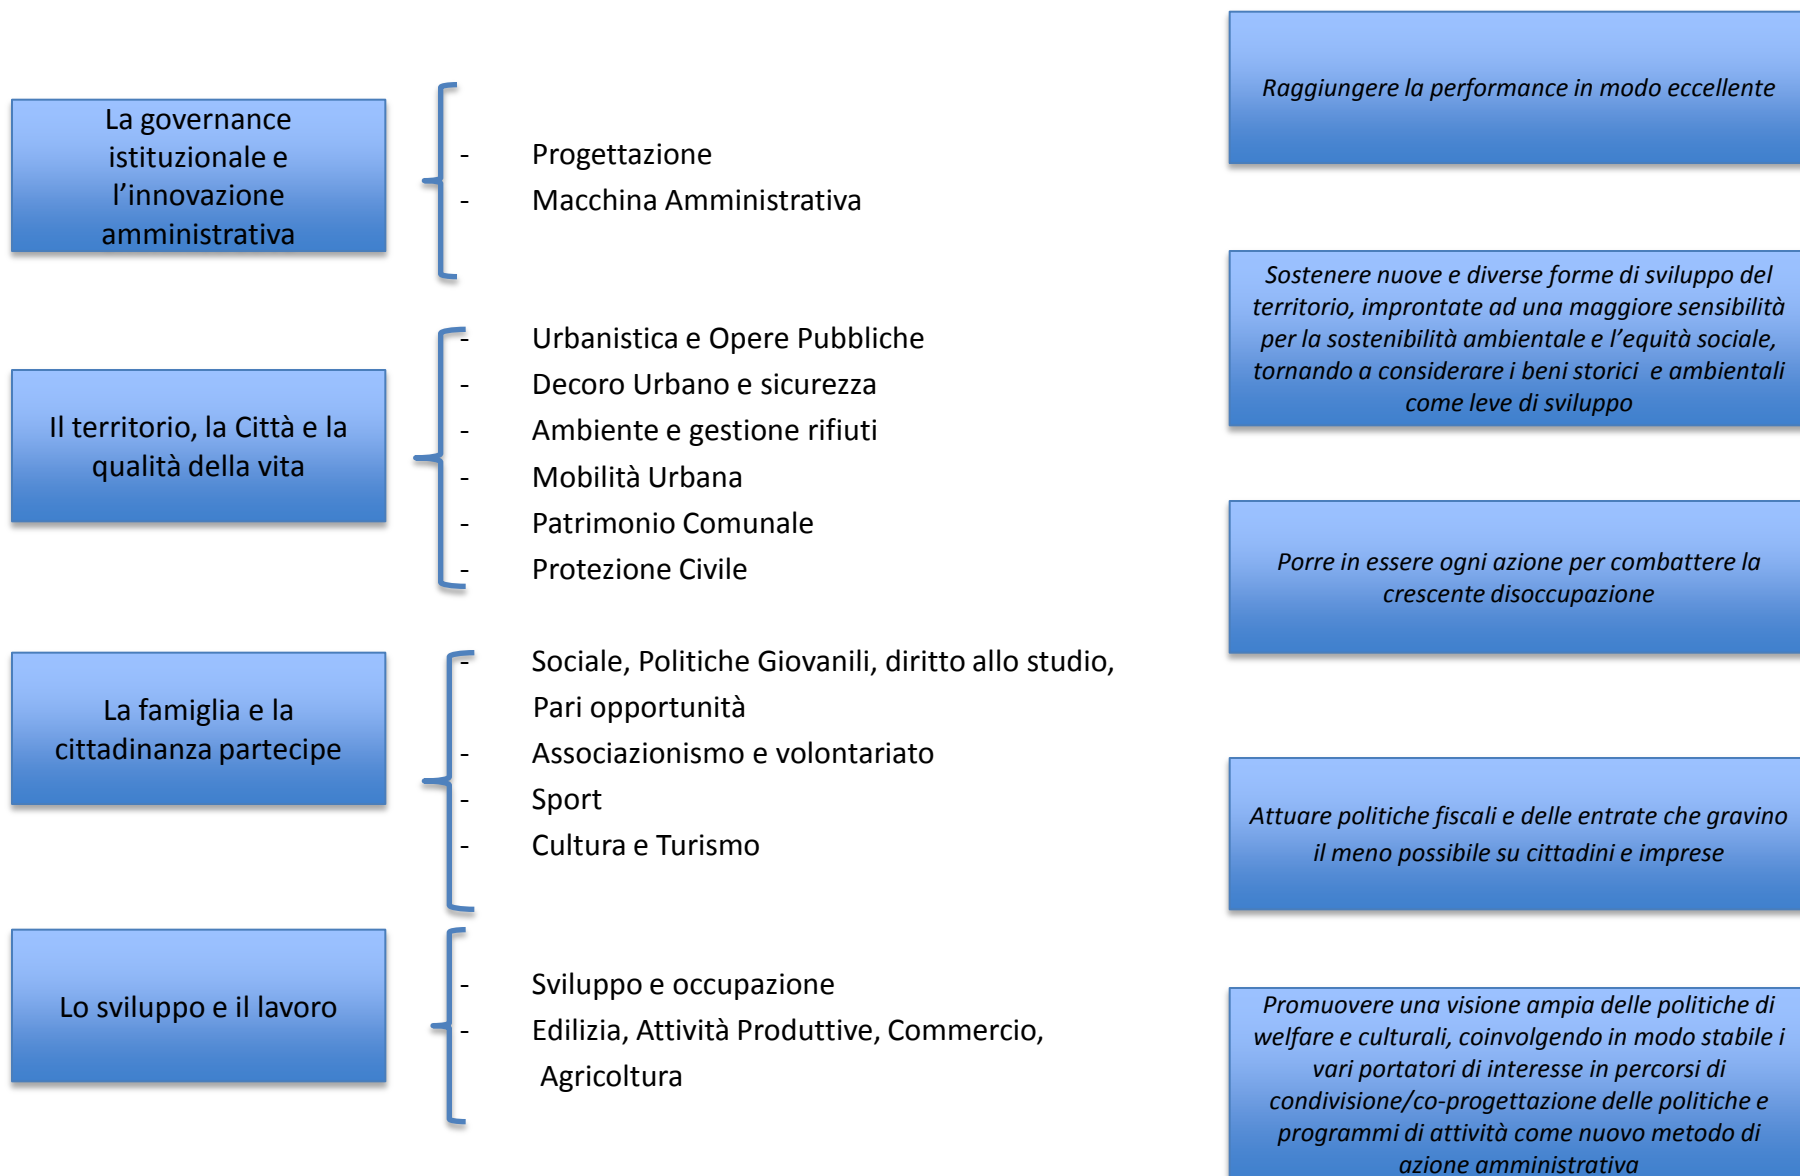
La governance istituzionale e l'innovazione amministrativa

- Progettazione
- Macchina Amministrativa

Il territorio, la Città e la qualità della vita

- Urbanistica e Opere Pubbliche
- Decoro Urbano e sicurezza
- Ambiente e gestione rifiuti
- Mobilità Urbana
- Patrimonio Comunale
- Protezione Civile

La famiglia e la cittadinanza partecipe

- Sociale, Politiche Giovanili, diritto allo studio, Pari opportunità
- Associazionismo e volontariato
- Sport
- Cultura e Turismo

Lo sviluppo e il lavoro

- Sviluppo e occupazione
- Edilizia, Attività Produttive, Commercio, Agricoltura

Raggiungere la performance in modo eccellente

Sostenere nuove e diverse forme di sviluppo del territorio, improntate ad una maggiore sensibilità per la sostenibilità ambientale e l'equità sociale, tornando a considerare i beni storici e ambientali come leve di sviluppo

Porre in essere ogni azione per combattere la crescente disoccupazione

Attuare politiche fiscali e delle entrate che gravino il meno possibile su cittadini e imprese

Promuovere una visione ampia delle politiche di welfare e culturali, coinvolgendo in modo stabile i vari portatori di interesse in percorsi di condivisione/co-progettazione delle politiche e programmi di attività come nuovo metodo di azione amministrativa